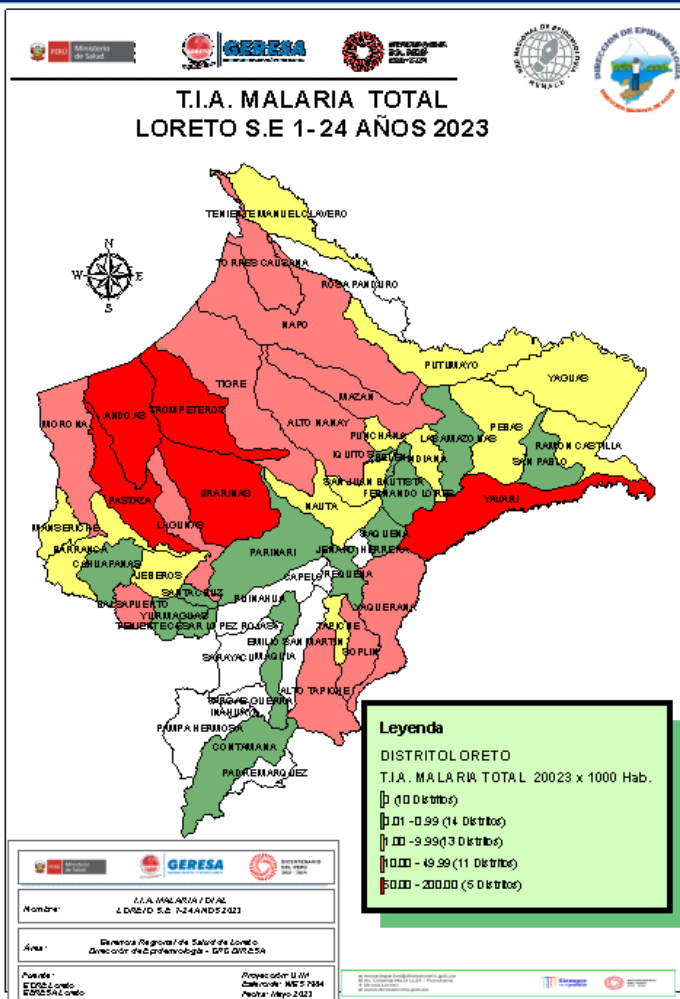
PERÚ Ministerio de Salud

GERESA

BICENTENARIO DEL PERÚ 2021 - 2024

RED NACIONAL DE EPIDEMIOLOGÍA

DIRECCIÓN DE EPIDEMIOLOGÍA

T.I.A. MALARIA TOTAL
LORETO S.E 1- 24 AÑOS 2023

N
W
E
S

TENIENTE MANUEL CLAVERO
TORRES CAUSANA
ROSA PANDURO
NAPO
PUTUMAYO
YAGUAS
TIGRE
MAZAN
ANDOAS
TROMPETEROS
ALTO NANAY
MORONA
PUNCHANA
LAS AMAZONAS
PEBAS
RAMON CASTILLA
IQUITOS
BELEN
INDIANA
SAN PABLO
SAN JUAN BAUTISTA
FERNANDO LORES
YAVARI
URARINAS
PASTAZA
NAUTA
LAGUNAS
SAQUENA
MANSERICHE
PARINARI
JENARO HERRERA
BARRANCA
CAHUAPANAS
JEBEROS
CAPELO
REQUENA
SANTA CRUZ
BALSAPUERTO
YURIMAGUAS
PUINAHUA
YAQUERANA
TENIENTE CESAR LOPEZ ROJAS
TAPICHE
EMILIO SAN MARTIN
SOPLIN
SARAYACU
MAQUIA
ALTO TAPICHE
VARGAS GUERRA
INAHUAYA
PAMPA HERMOSA
CONTAMANA
PADRE MARQUEZ

Leyenda
DISTRITO LORETO
T.I.A. MALARIA TOTAL 20023 x 1000 Hab.
0 (10 Distritos)
0.01 - 0.99 (14 Distritos)
1.00 - 9.99 (13 Distritos)
10.00 - 49.99 (11 Distritos)
50.00 - 200.00 (5 Distritos)

PERÚ Ministerio de Salud
GERESA
BICENTENARIO DEL PERÚ 2021 - 2024

Nombre: T.I.A. MALARIA / DIAL LORETO S.E 1-24 AÑOS 2023

Área: Gerencia Regional de Salud de Loreto Dirección de Epidemiología - EPE GERESA

Fuente: EDRE Loreto GERESA Loreto
Proyección: UTM Elaboración: WGS 1984 Fecha: Mayo 2023